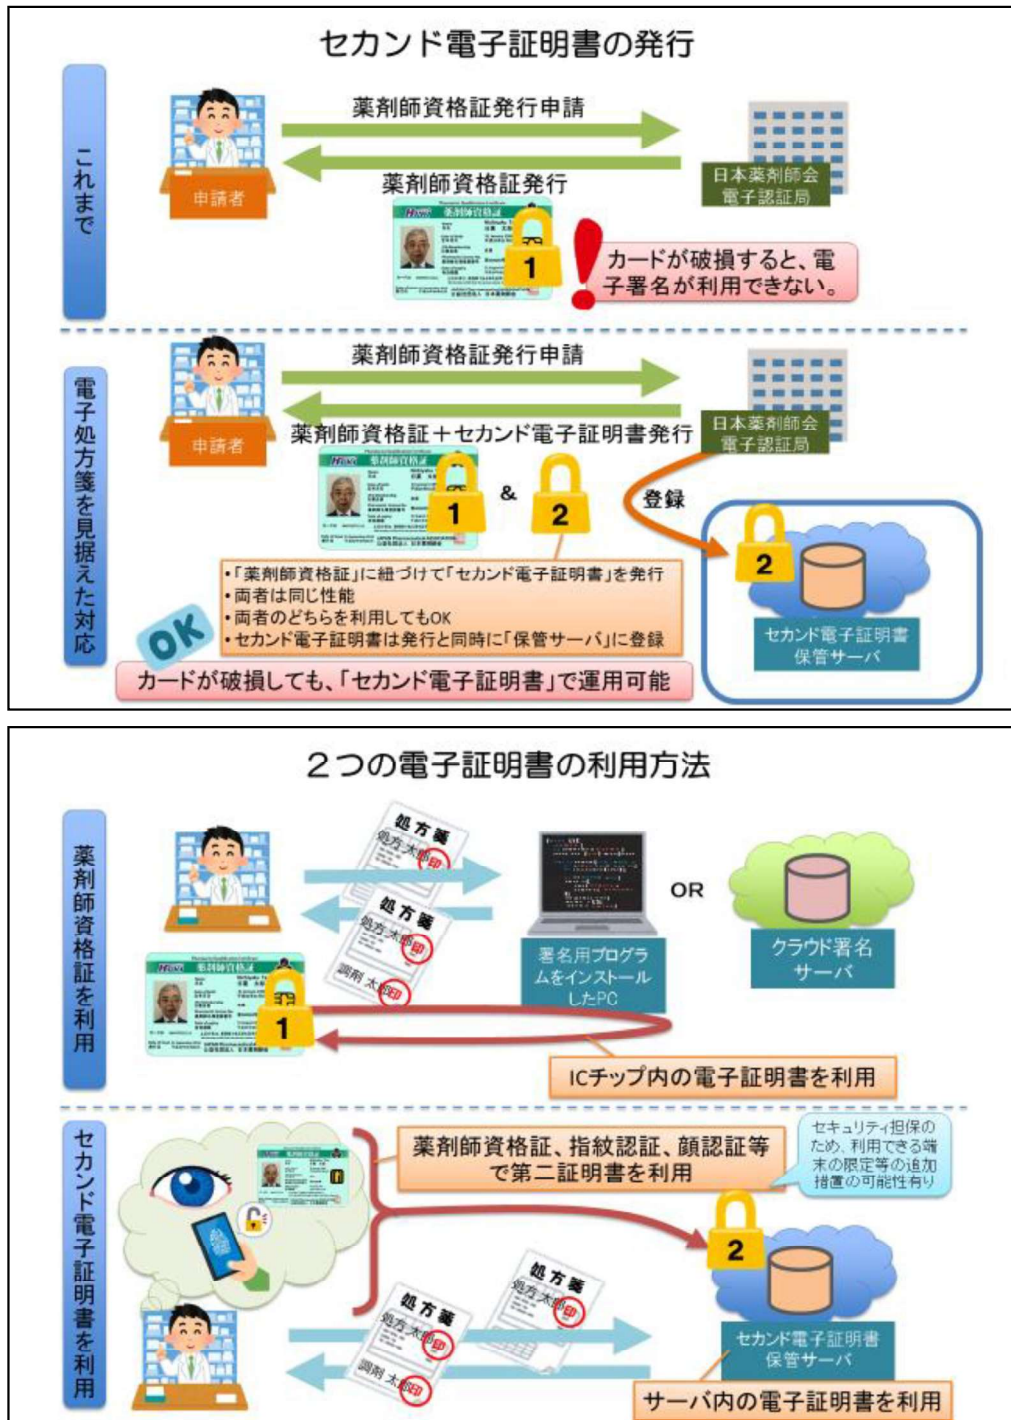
セカンド電子証明書の発行

これまで

申請者

薬剤師資格証発行申請

薬剤師資格証発行

日本薬剤師会
電子認証局

1

カードが破損すると、電子署名が利用できない。

電子処方箋を見据えた対応

申請者

薬剤師資格証発行申請

薬剤師資格証＋セカンド電子証明書発行

日本薬剤師会
電子認証局

1 & 2

登録

2

・「薬剤師資格証」に紐づけて「セカンド電子証明書」を発行
・両者は同じ性能
・両者のどちらを利用してもOK
・セカンド電子証明書は発行と同時に「保管サーバ」に登録

セカンド電子証明書
保管サーバ

OK

カードが破損しても、「セカンド電子証明書」で運用可能

２つの電子証明書の利用方法

薬剤師資格証を利用

処方箋
処方 太郎 印

処方箋
処方 太郎 印
調剤 太郎 印

OR

署名用プログラムをインストールしたPC

クラウド署名サーバ

1

ICチップ内の電子証明書を利用

セカンド電子証明書を利用

薬剤師資格証、指紋認証、顔認証等で第二証明書を利用

セキュリティ担保のため、利用できる端末の限定等の追加措置の可能性有り

2

処方箋
処方 太郎 印

処方箋
処方 太郎 印
調剤 太郎 印

セカンド電子証明書
保管サーバ

サーバ内の電子証明書を利用